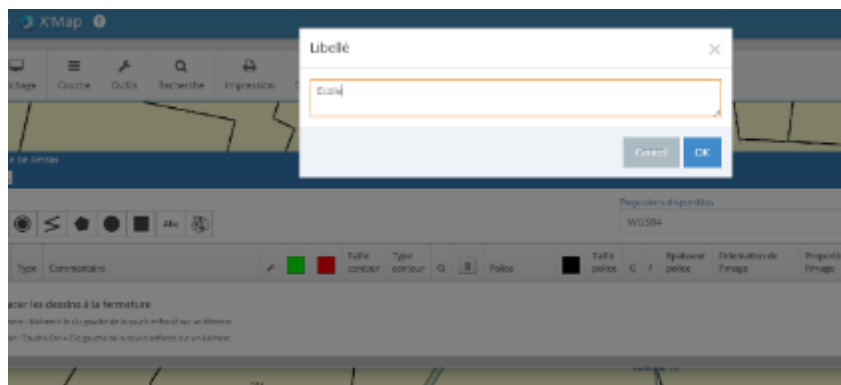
X'Map

ichage Couche Outils Recherche Impression

Libellé

×

Ecole

Cancel OK

r de dessin

Projections disponibles
WGS84

Abc

Type Commentaire Taille contour Type contour Police Taille police G I Epaisseur police Orientation de l'image Propriété l'image

acer les dessins à la fermeture
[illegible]
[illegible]